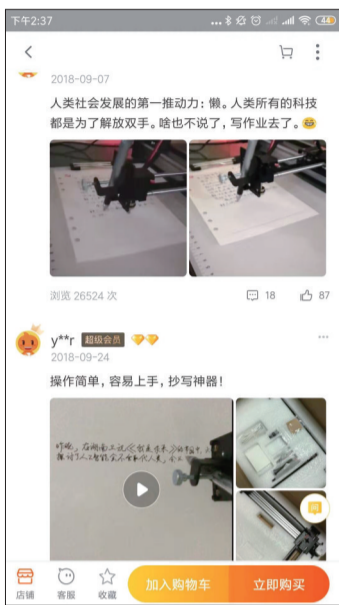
下午2:37

44

2018-09-07

人类社会发展的第一推动力：懒。人类所有的科技都是为了解放双手。啥也不说了，写作业去了。

浏览 26524 次

18

87

y**r 超级会员

2018-09-24

操作简单，容易上手，抄写神器！

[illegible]

店铺 客服 收藏 加入购物车 立即购买